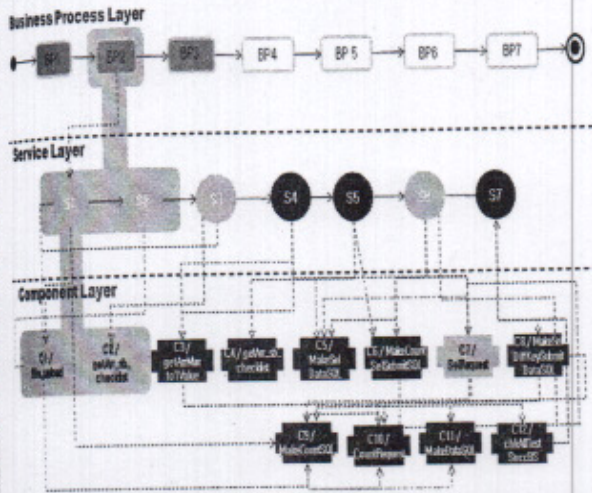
Business Process Layer

BP1

BP2

BP3

BP4

BP 5

BP6

BP7

Service Layer

S1

S2

S3

S4

S5

S6

S7

Component Layer

C1 / fileupload

C2 / getAir_ck_checkls

C3 / getAlerAlert toValue

C4 / getAir_ck_checklist

C5 / MakeSel DataSQL

C6 / MakeCount SelectedSQL

C7 / GetRecord

C8 / MakeSel DiffKeySelect DataSQL

C9 / MakeCountSQL

C10 / CountRecord

C11 / MakeDataSQL

C12 / chkAllTest SuccBS